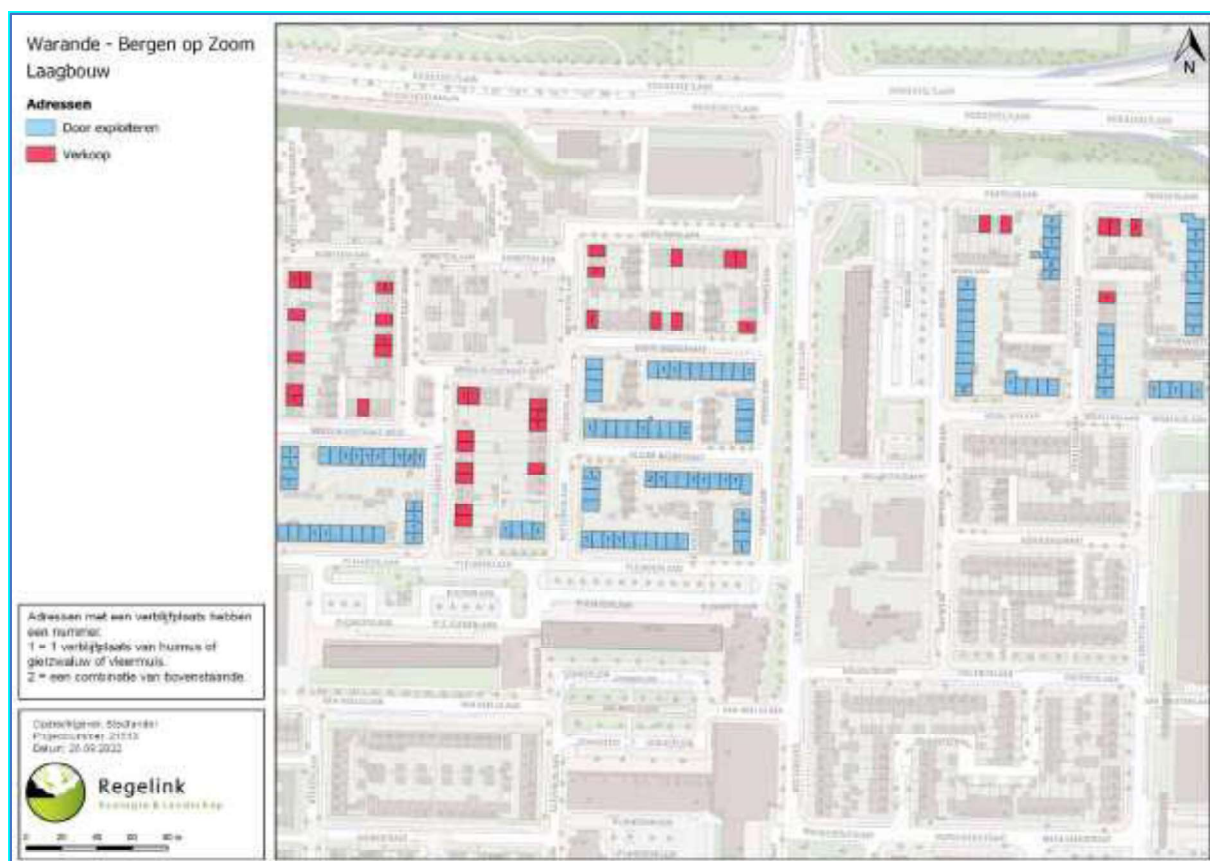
Warande - Bergen op Zoom
Laagbouw

Adressen
Door exploiteren
Verkoop

Adressen met een verblijfplaats hebben een nummer:
1 = 1 verblijfplaats van huismus of gierzwaluw of vleermuis.
2 = een combinatie van bovenstaande.

Opdrachtgever: Stadlander
Projectnummer: 21033
Datum: 26.09.2022

Regelink
Ecologie & Landschap

0 20 40 60 80 m

N